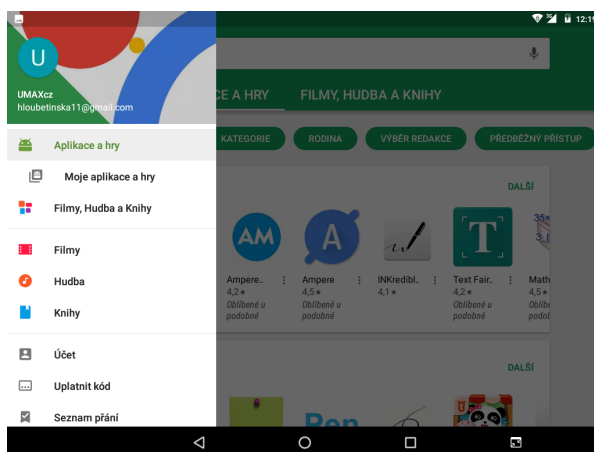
12:1

U

UMAXcz
hloubetinska11@gmail.com

CE A HRY

FILMY, HUDBA A KNIHY

Aplikace a hry

Moje aplikace a hry

Filmy, Hudba a Knihy

Filmy

Hudba

Knihy

Účet

Uplatnit kód

Seznam přání

KATEGORIE

RODINA

VÝBĚR REDAKCE

PŘEDBĚŽNÝ PŘÍSTUP

DALŠÍ

AM

A

T

Ampere..
4,2 ★
Oblíbené u podobné

Ampere
4,5 ★
Oblíbené u podobné

INKredibl..
4,1 ★

Text Fair..
4,2 ★
Oblíbené u podobné

Math
4,5 ★
Oblíb
podob

DALŠÍ

Pen